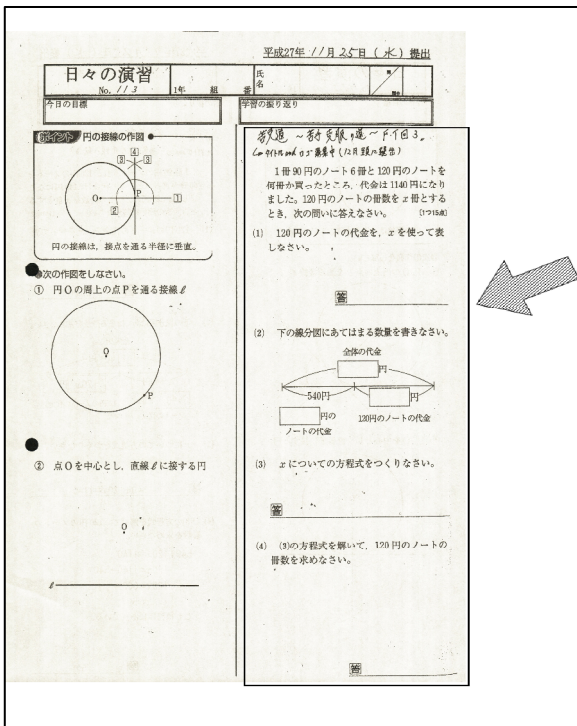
平成27年 11月 25日（水）提出

日々の演習
No. 113
1年　組　番
氏名

今日の目標

学習の振り返り

ポイント 円の接線の作図

4
3
3
P
O
2
1

円の接線は，接点を通る半径に垂直。

●次の作図をしなさい。
① 円Oの周上の点Pを通る接線$\ell$

O
P

② 点Oを中心とし，直線$\ell$に接する円

O

$\ell$

発展 ～新受験対策～ P.73
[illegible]

1冊90円のノート6冊と120円のノートを何冊か買ったところ，代金は1140円になりました。120円のノートの冊数を$x$冊とするとき，次の問いに答えなさい。 [1つ15点]

(1) 120円のノートの代金を，$x$を使って表しなさい。

答

(2) 下の線分図にあてはまる数量を書きなさい。

全体の代金
円
540円
円
円の
ノートの代金
120円のノートの代金

(3) $x$についての方程式をつくりなさい。

答

(4) (3)の方程式を解いて，120円のノートの冊数を求めなさい。

答